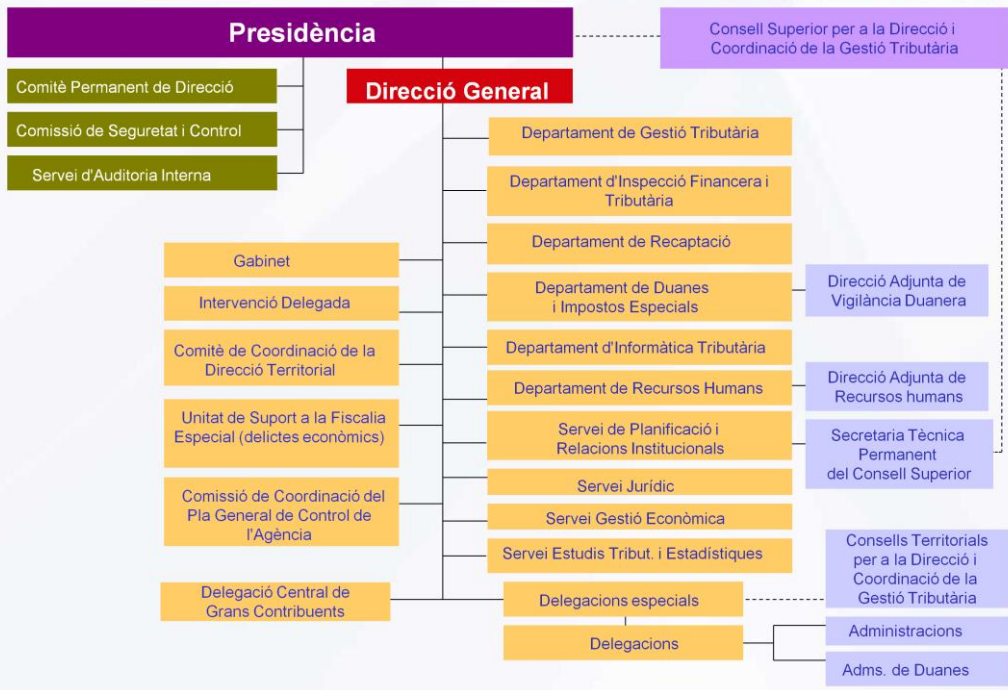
Presidència

Consell Superior per a la Direcció i Coordinació de la Gestió Tributària

Comitè Permanent de Direcció

Comissió de Seguretat i Control

Servei d'Auditoria Interna

Direcció General

Departament de Gestió Tributària

Departament d'Inspecció Financera i Tributària

Departament de Recaptació

Departament de Duanes i Impostos Especials

Direcció Adjunta de Vigilància Duanera

Departament d'Informàtica Tributària

Departament de Recursos Humans

Direcció Adjunta de Recursos humans

Servei de Planificació i Relacions Institucionals

Secretaria Tècnica Permanent del Consell Superior

Servei Jurídic

Servei Gestió Econòmica

Servei Estudis Tribut. i Estadístiques

Gabinet

Intervenció Delegada

Comitè de Coordinació de la Direcció Territorial

Unitat de Suport a la Fiscalia Especial (delictes econòmics)

Comissió de Coordinació del Pla General de Control de l'Agència

Delegació Central de Grans Contribuents

Delegacions especials

Consells Territorials per a la Direcció i Coordinació de la Gestió Tributària

Delegacions

Administracions

Adms. de Duanes